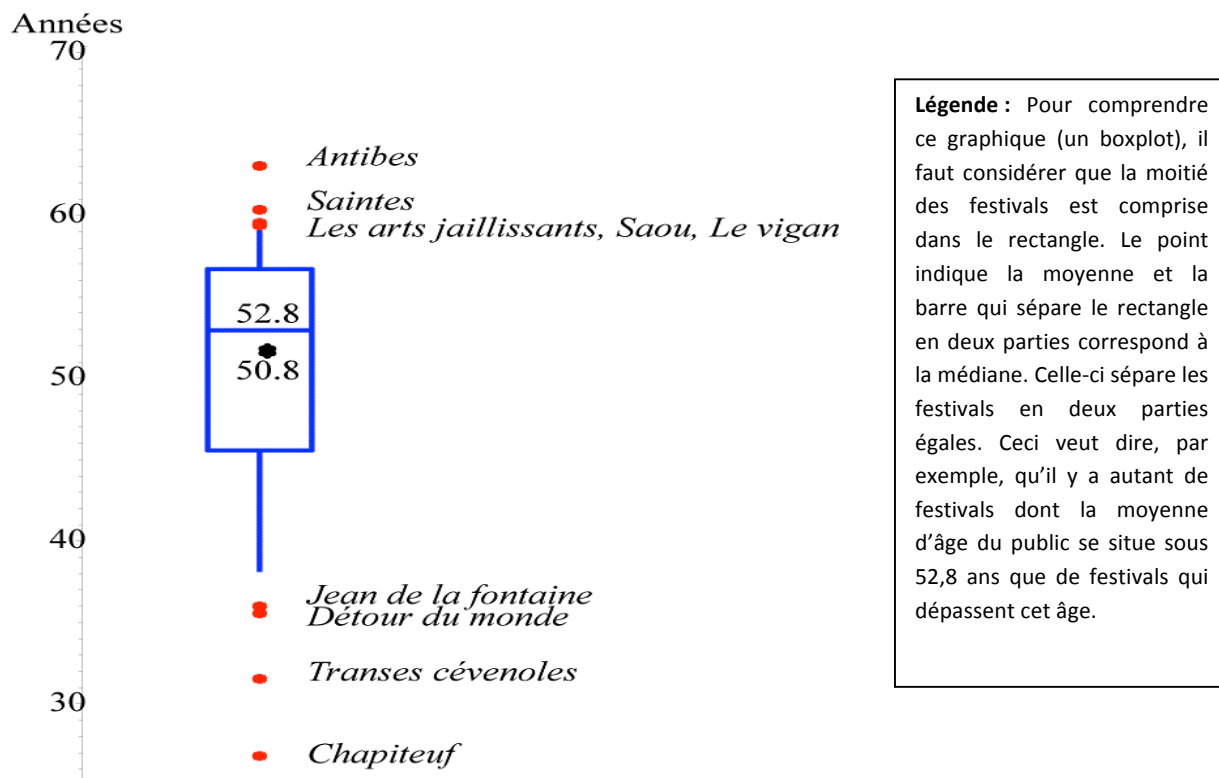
Années
70
60
50
40
30

Antibes
Saintes
Les arts jaillissants, Saou, Le vigan
52.8
50.8
Jean de la fontaine
Détour du monde
Transes cévenoles
Chapiteuf

**Légende :** Pour comprendre ce graphique (un boxplot), il faut considérer que la moitié des festivals est comprise dans le rectangle. Le point indique la moyenne et la barre qui sépare le rectangle en deux parties correspond à la médiane. Celle-ci sépare les festivals en deux parties égales. Ceci veut dire, par exemple, qu'il y a autant de festivals dont la moyenne d'âge du public se situe sous 52,8 ans que de festivals qui dépassent cet âge.